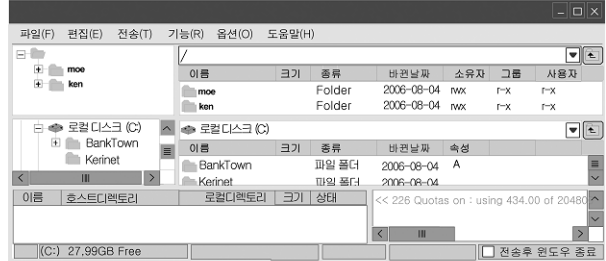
_ □ X

파일(F) 편집(E) 전송(T) 기능(R) 옵션(O) 도움말(H)

moe
ken

/

| 이름 | 크기 | 종류 | 바뀐날짜 | 소유자 | 그룹 | 사용자 |
|---|---|---|---|---|---|---|
| moe | | Folder | 2006-08-04 | rwx | r-x | r-x |
| ken | | Folder | 2006-08-04 | rwx | r-x | r-x |

로컬 디스크 (C:)
BankTown
Kerinet

로컬 디스크 (C:)

| 이름 | 크기 | 종류 | 바뀐날짜 | 속성 |
|---|---|---|---|---|
| BankTown | | 파일 폴더 | 2006-08-04 | A |
| Kerinet | | 파일 폴더 | 2006-08-04 | |

| 이름 | 호스트디렉토리 | 로컬디렉토리 | 크기 | 상태 |
|---|---|---|---|---|

<< 226 Quotas on : using 434.00 of 20480

(C:) 27.99GB Free

전송후 윈도우 종료